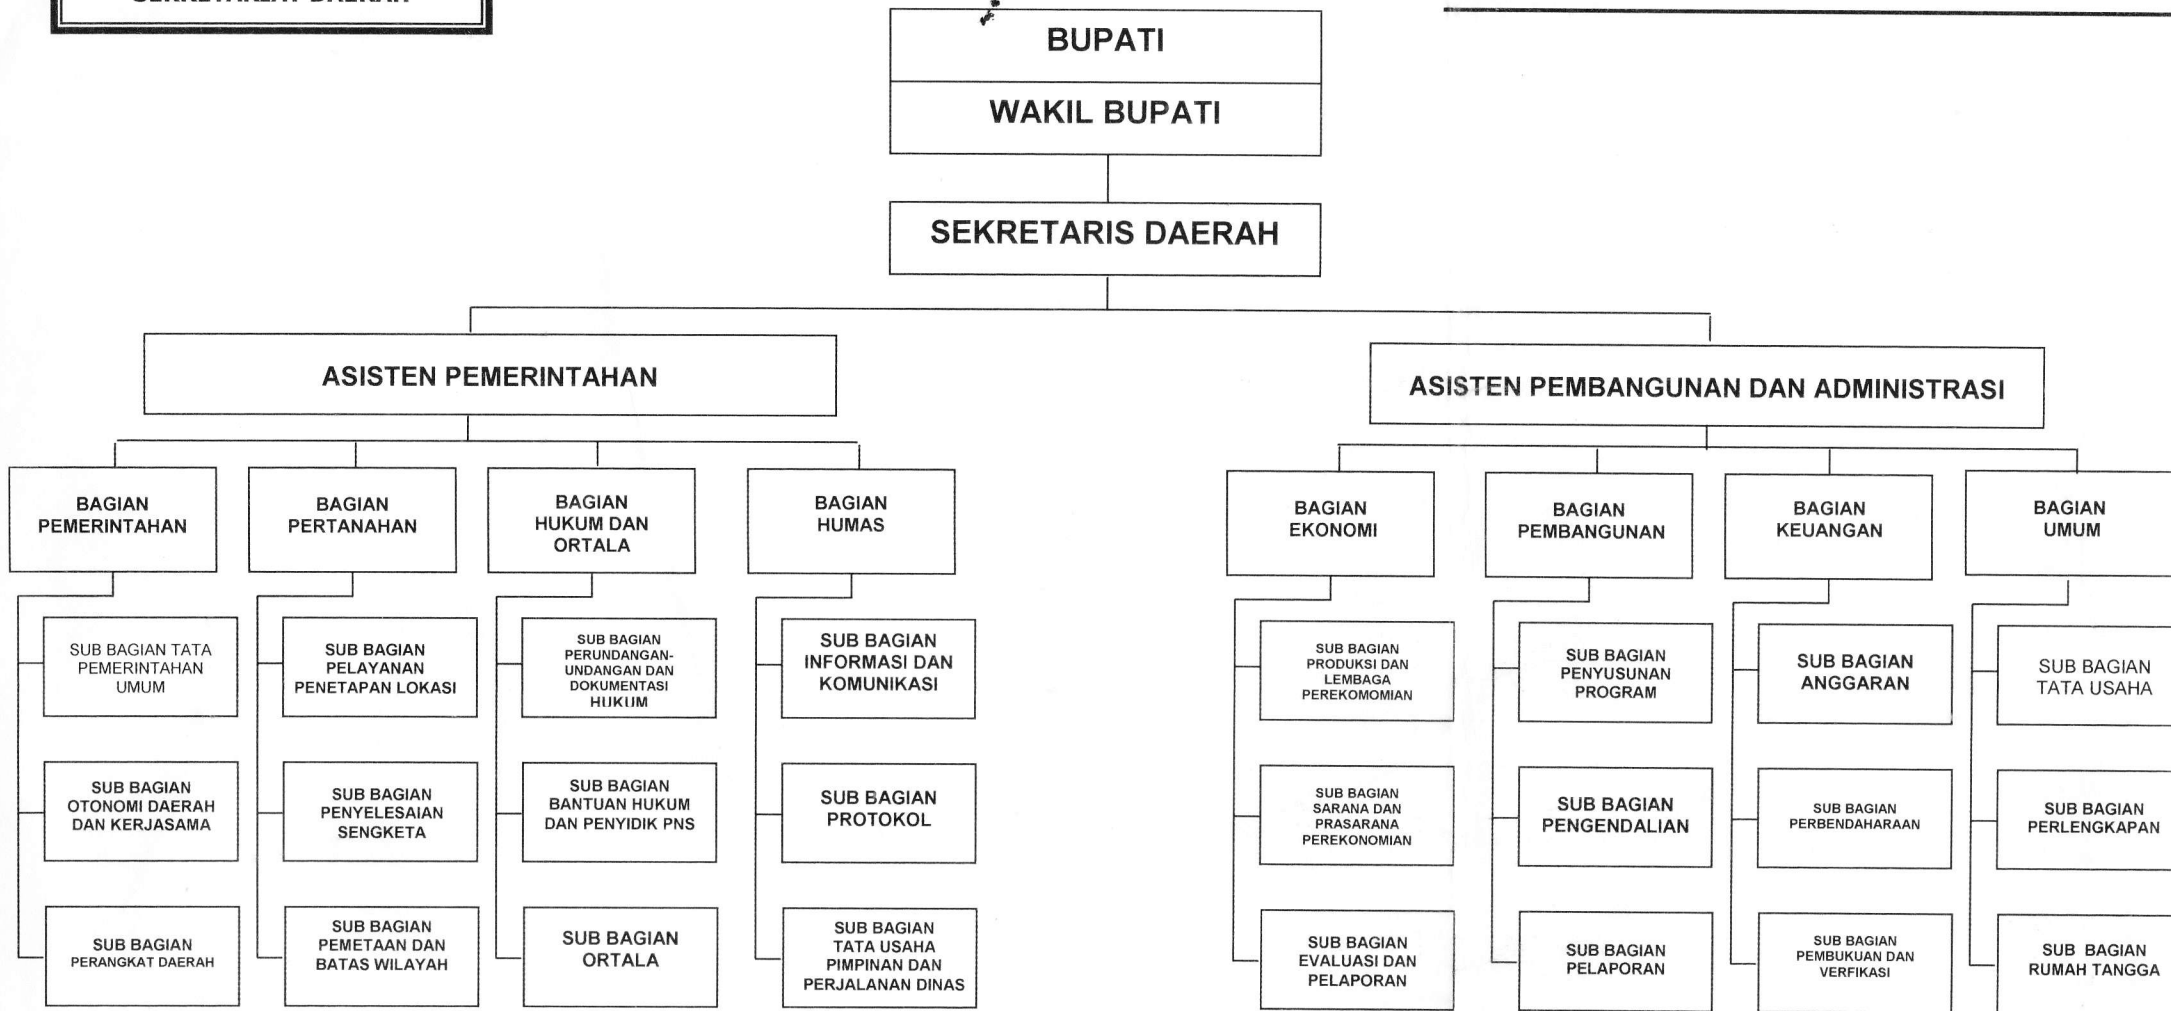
SEKRETARIAT DAERAH

BUPATI

WAKIL BUPATI

SEKRETARIS DAERAH

ASISTEN PEMERINTAHAN

BAGIAN PEMERINTAHAN

SUB BAGIAN TATA PEMERINTAHAN UMUM

SUB BAGIAN OTONOMI DAERAH DAN KERJASAMA

SUB BAGIAN PERANGKAT DAERAH

BAGIAN PERTANAHAN

SUB BAGIAN PELAYANAN PENETAPAN LOKASI

SUB BAGIAN PENYELESAIAN SENGKETA

SUB BAGIAN PEMETAAN DAN BATAS WILAYAH

BAGIAN HUKUM DAN ORTALA

SUB BAGIAN PERUNDANGAN-UNDANGAN DAN DOKUMENTASI HUKUM

SUB BAGIAN BANTUAN HUKUM DAN PENYIDIK PNS

SUB BAGIAN ORTALA

BAGIAN HUMAS

SUB BAGIAN INFORMASI DAN KOMUNIKASI

SUB BAGIAN PROTOKOL

SUB BAGIAN TATA USAHA PIMPINAN DAN PERJALANAN DINAS

ASISTEN PEMBANGUNAN DAN ADMINISTRASI

BAGIAN EKONOMI

SUB BAGIAN PRODUKSI DAN LEMBAGA PEREKOMOMIAN

SUB BAGIAN SARANA DAN PRASARANA PEREKONOMIAN

SUB BAGIAN EVALUASI DAN PELAPORAN

BAGIAN PEMBANGUNAN

SUB BAGIAN PENYUSUNAN PROGRAM

SUB BAGIAN PENGENDALIAN

SUB BAGIAN PELAPORAN

BAGIAN KEUANGAN

SUB BAGIAN ANGGARAN

SUB BAGIAN PERBENDAHARAAN

SUB BAGIAN PEMBUKUAN DAN VERFIKASI

BAGIAN UMUM

SUB BAGIAN TATA USAHA

SUB BAGIAN PERLENGKAPAN

SUB BAGIAN RUMAH TANGGA